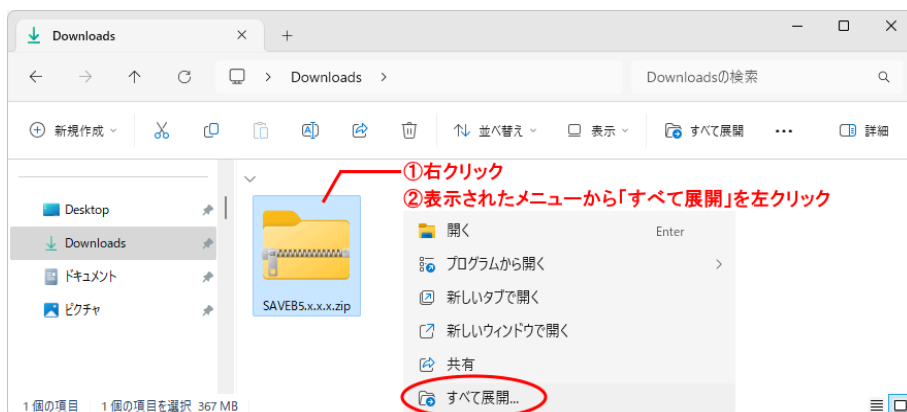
Downloads ×
+
Downloads >
Downloadsの検索
新規作成
並べ替え
表示
すべて展開
...
詳細
①右クリック
②表示されたメニューから「すべて展開」を左クリック
Desktop
Downloads
ドキュメント
ピクチャ
SAVEB5.x.x.x.zip
開く
Enter
プログラムから開く
新しいタブで開く
新しいウィンドウで開く
共有
すべて展開...
1 個の項目
1 個の項目を選択 367 MB